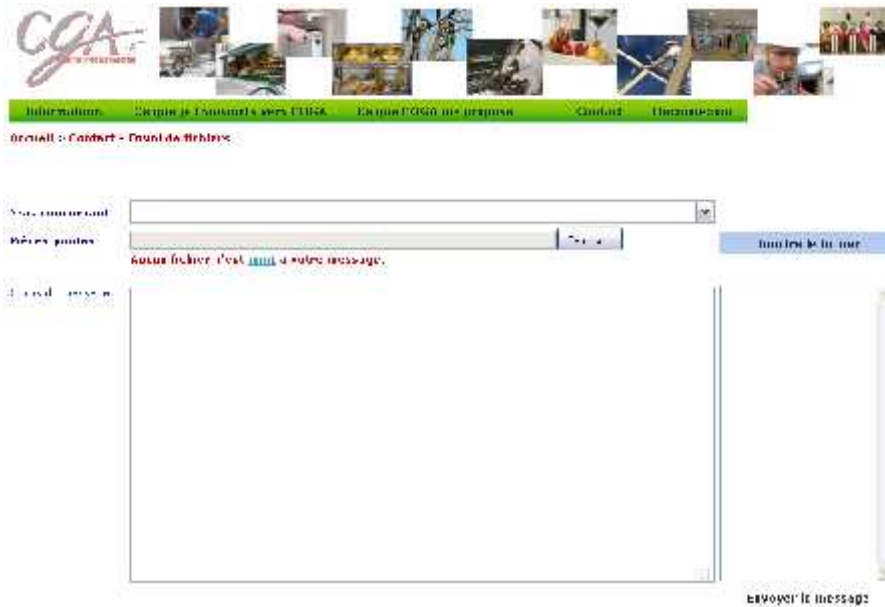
CGA

Informations | Ce que je transmets vers l'CGA | Ce que l'CGA me propose | Contact | Documents

Accueil > Contact > Envoi de fichiers

Vous concernant
Pièces jointes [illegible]
Aucun fichier n'est joint à votre message.
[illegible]
Joindre le fichier
Envoyer le message